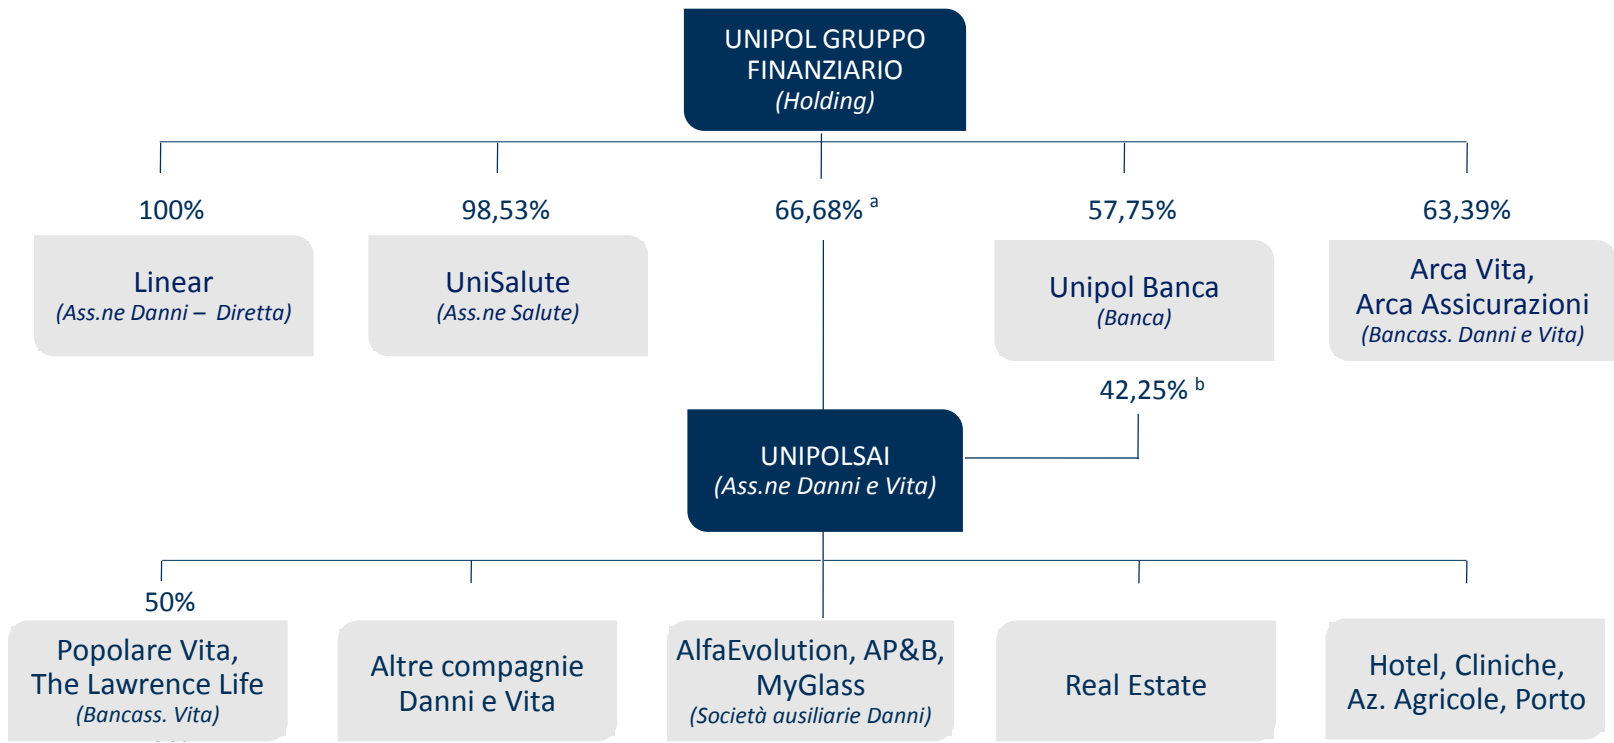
UNIPOL GRUPPO FINANZIARIO
(Holding)

100%

Linear
(Ass.ne Danni – Diretta)

98,53%

UniSalute
(Ass.ne Salute)

66,68% $^{a}$

57,75%

Unipol Banca
(Banca)

63,39%

Arca Vita, Arca Assicurazioni
(Bancass. Danni e Vita)

42,25% $^{b}$

UNIPOLSAI
(Ass.ne Danni e Vita)

50%

Popolare Vita, The Lawrence Life
(Bancass. Vita)

Altre compagnie Danni e Vita

AlfaEvolution, AP&B, MyGlass
(Società ausiliarie Danni)

Real Estate

Hotel, Cliniche, Az. Agricole, Porto